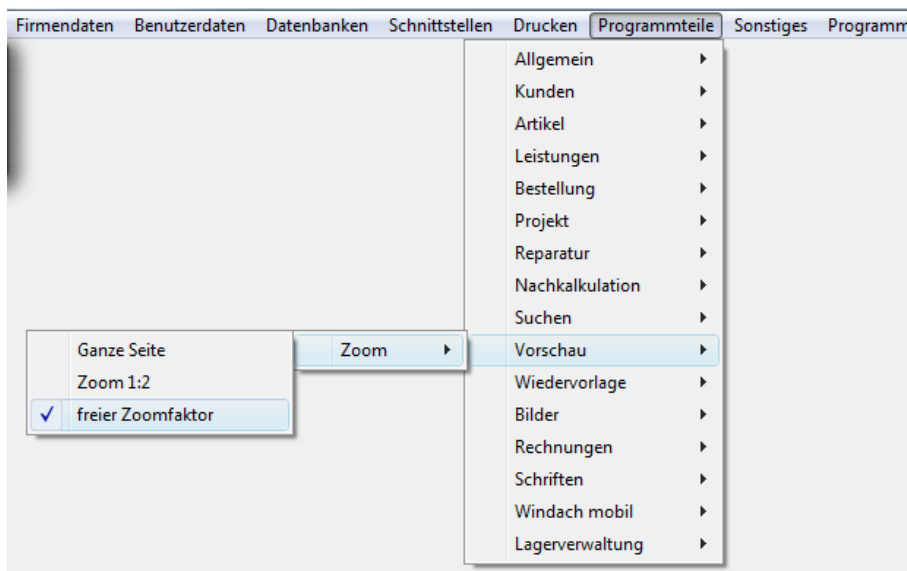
Firmendaten Benutzerdaten Datenbanken Schnittstellen Drucken Programmteile Sonstiges Programm

Allgemein
Kunden
Artikel
Leistungen
Bestellung
Projekt
Reparatur
Nachkalkulation
Suchen
Vorschau
Wiedervorlage
Bilder
Rechnungen
Schriften
Windach mobil
Lagerverwaltung

Zoom

Ganze Seite
Zoom 1:2
✓ freier Zoomfaktor